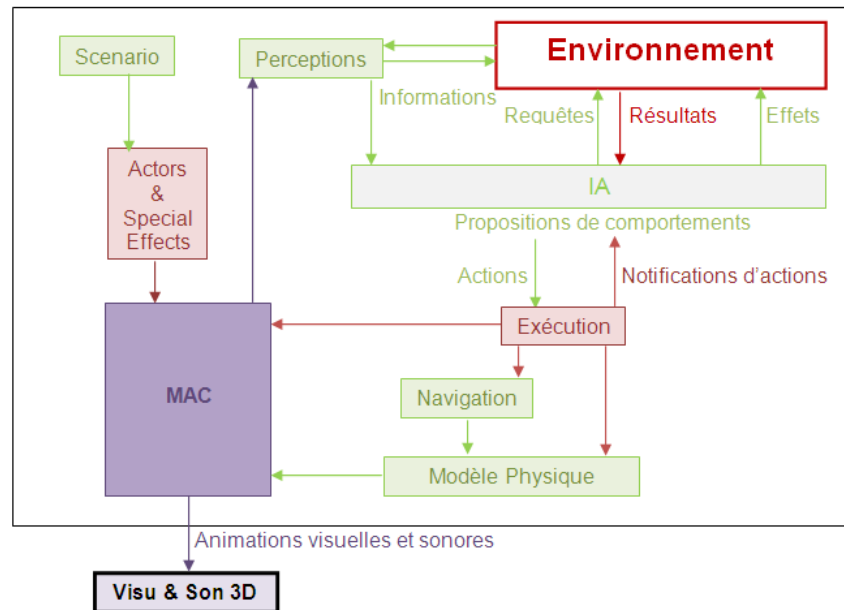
Scenario

Perceptions

Environnement

Informations

Requêtes

Résultats

Effets

Actors & Special Effects

IA

Propositions de comportements

Actions

Notifications d'actions

Exécution

MAC

Navigation

Modèle Physique

Animations visuelles et sonores

Visu & Son 3D